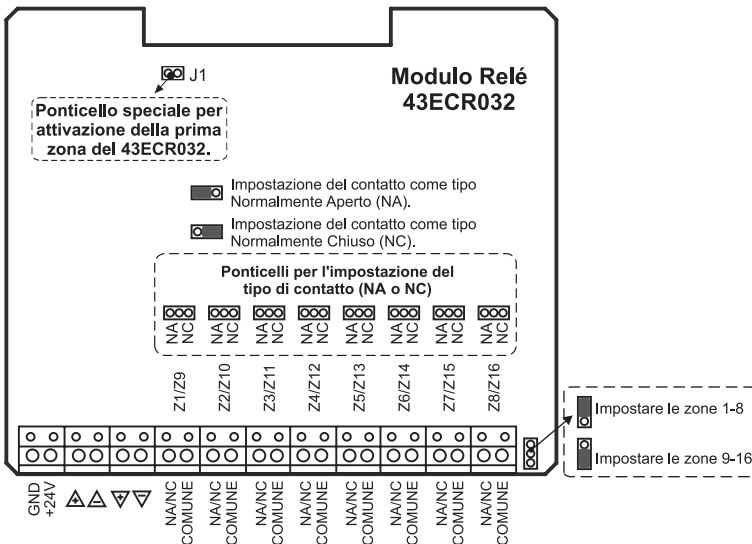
J1

Ponticello speciale per attivazione della prima zona del 43ECR032.

Modulo Relé 43ECR032

Impostazione del contatto come tipo Normalmente Aperto (NA).

Impostazione del contatto come tipo Normalmente Chiuso (NC).

Ponticelli per l'impostazione del tipo di contatto (NA o NC)

NA NC NA NC NA NC NA NC NA NC NA NC NA NC NA NC

Z1/Z9 Z2/Z10 Z3/Z11 Z4/Z12 Z5/Z13 Z6/Z14 Z7/Z15 Z8/Z16

Impostare le zone 1-8

Impostare le zone 9-16

GND +24V

NA/NC COMUNE NA/NC COMUNE NA/NC COMUNE NA/NC COMUNE NA/NC COMUNE NA/NC COMUNE NA/NC COMUNE NA/NC COMUNE